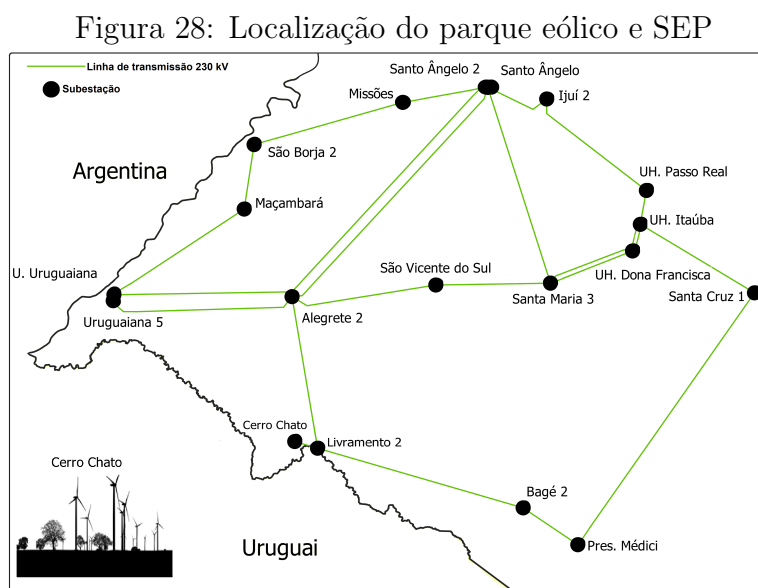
Figura 28: Localização do parque eólico e SEP

Linha de transmissão 230 kV
Subestação

Santo Ângelo 2
Santo Ângelo
Missões
Ijuí 2
São Borja 2
Argentina
UH. Passo Real
Maçambará
UH. Itaúba
U. Uruguaiana
São Vicente do Sul
UH. Dona Francisca
Santa Cruz 1
Uruguaiana 5
Alegrete 2
Santa Maria 3
Cerro Chato
Livramento 2
Cerro Chato
Bagé 2
Uruguai
Pres. Médici